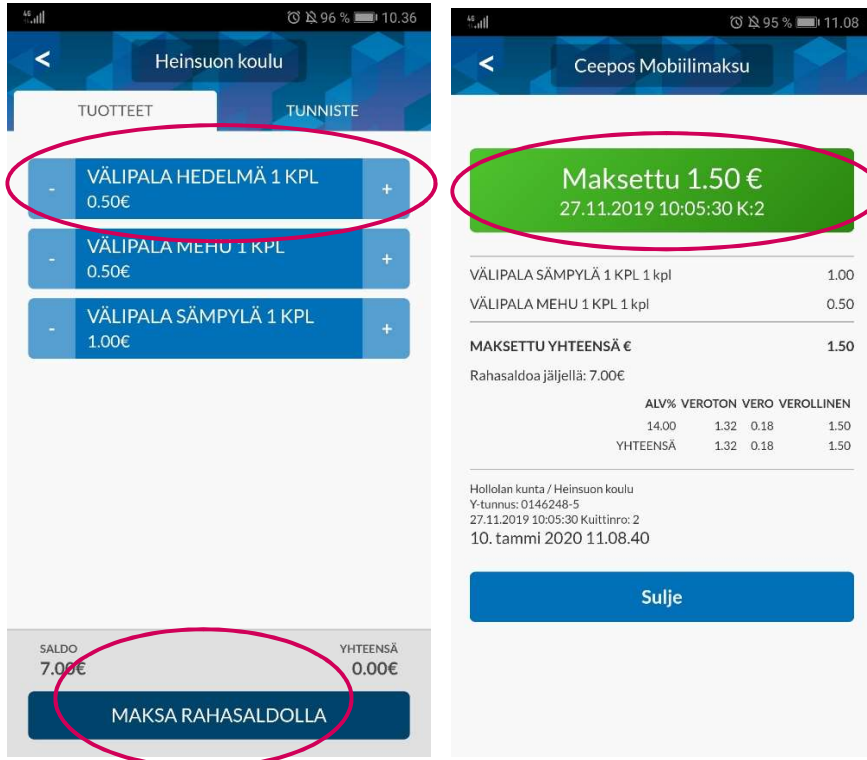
96 % 10.36

<

Heinsuon koulu

TUOTTEET

TUNNISTE

-

VÄLIPALA HEDELMÄ 1 KPL
0.50€

+

-

VÄLIPALA MEHU 1 KPL
0.50€

+

-

VÄLIPALA SÄMPYLÄ 1 KPL
1.00€

+

SALDO
7.00€

YHTEENSÄ
0.00€

MAKSA RAHASALDOLLA

95 % 11.08

<

Ceepos Mobiilimaksu

Maksettu 1.50 €
27.11.2019 10:05:30 K:2

| | |
|---|---|
| VÄLIPALA SÄMPYLÄ 1 KPL 1 kpl | 1.00 |
| VÄLIPALA MEHU 1 KPL 1 kpl | 0.50 |
| MAKSETTU YHTEENSÄ € | 1.50 |

Rahasaldoa jäljellä: 7.00€

| | ALV% | VEROTON | VERO | VEROLLINEN |
|---|---|---|---|---|
| | 14.00 | 1.32 | 0.18 | 1.50 |
| YHTEENSÄ | | 1.32 | 0.18 | 1.50 |

Hollolan kunta / Heinsuon koulu
Y-tunnus: 0146248-5
27.11.2019 10:05:30 Kuittinro: 2
10. tammi 2020 11.08.40

Sulje